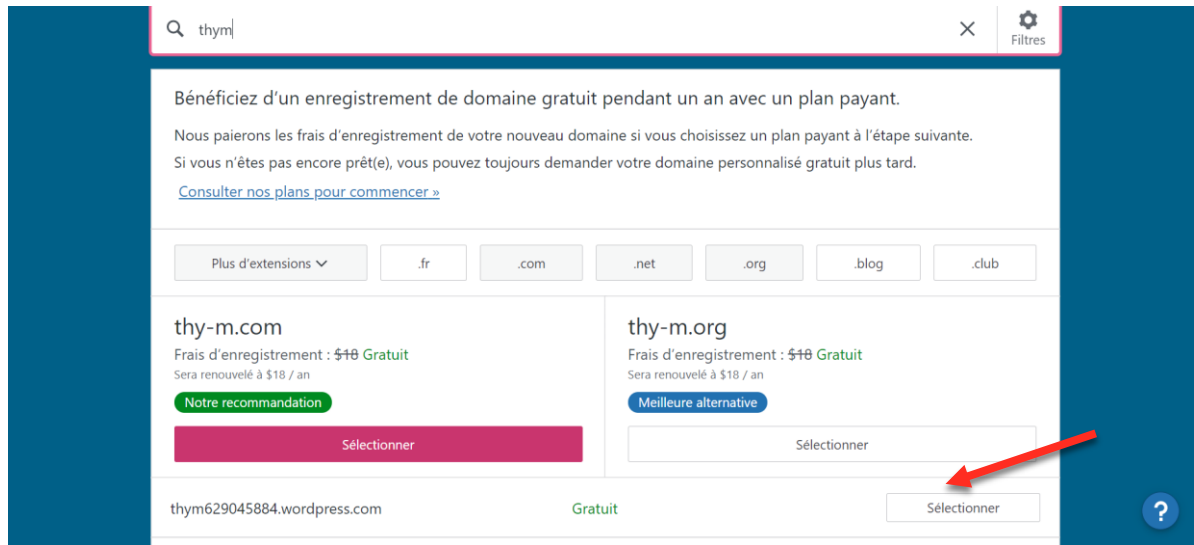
thym

Filtres

Bénéficiez d’un enregistrement de domaine gratuit pendant un an avec un plan payant.

Nous paierons les frais d’enregistrement de votre nouveau domaine si vous choisissez un plan payant à l’étape suivante.
Si vous n’êtes pas encore prêt(e), vous pouvez toujours demander votre domaine personnalisé gratuit plus tard.

Consulter nos plans pour commencer »

Plus d’extensions

.fr

.com

.net

.org

.blog

.club

thy-m.com
Frais d’enregistrement : ~~$18~~ Gratuit
Sera renouvelé à $18 / an
Notre recommandation
Sélectionner

thy-m.org
Frais d’enregistrement : ~~$18~~ Gratuit
Sera renouvelé à $18 / an
Meilleure alternative
Sélectionner

thym629045884.wordpress.com
Gratuit
Sélectionner

?